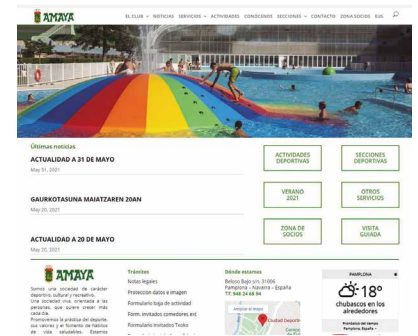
AMAYA

EL CLUB ⌄ NOTICIAS SERVICIOS ⌄ ACTIVIDADES CONÓCENOS SECCIONES ⌄ CONTACTO ZONA SOCIOS EUS

Últimas noticias

ACTUALIDAD A 31 DE MAYO
May 31, 2021

GAURKOTASUNA MAIATZAREN 20AN
May 20, 2021

ACTUALIDAD A 20 DE MAYO
May 20, 2021

ACTIVIDADES DEPORTIVAS

SECCIONES DEPORTIVAS

VERANO 2021

OTROS SERVICIOS

ZONA DE SOCIOS

VISITA GUIADA

AMAYA

Somos una sociedad de carácter deportivo, cultural y recreativo. Una sociedad viva, orientada a las personas, que quiere crecer más cada día. Promovemos la práctica del deporte, sus valores y el fomento de hábitos de vida saludables. Estamos

Trámites
Notas legales
Protección datos e imagen
Formulario baja de actividad
Form. invitados comedores ext
Formulario invitados Txoko

Dónde estamos
Beloso Bajo s/n 31006
Pamplona – Navarra – España
Tf. 948 24 68 94

Ampliar el mapa
Ciudad Deporti

PAMPLONA
18°
chubascos en los alrededores
Pronóstico del tiempo
Pamplona, España